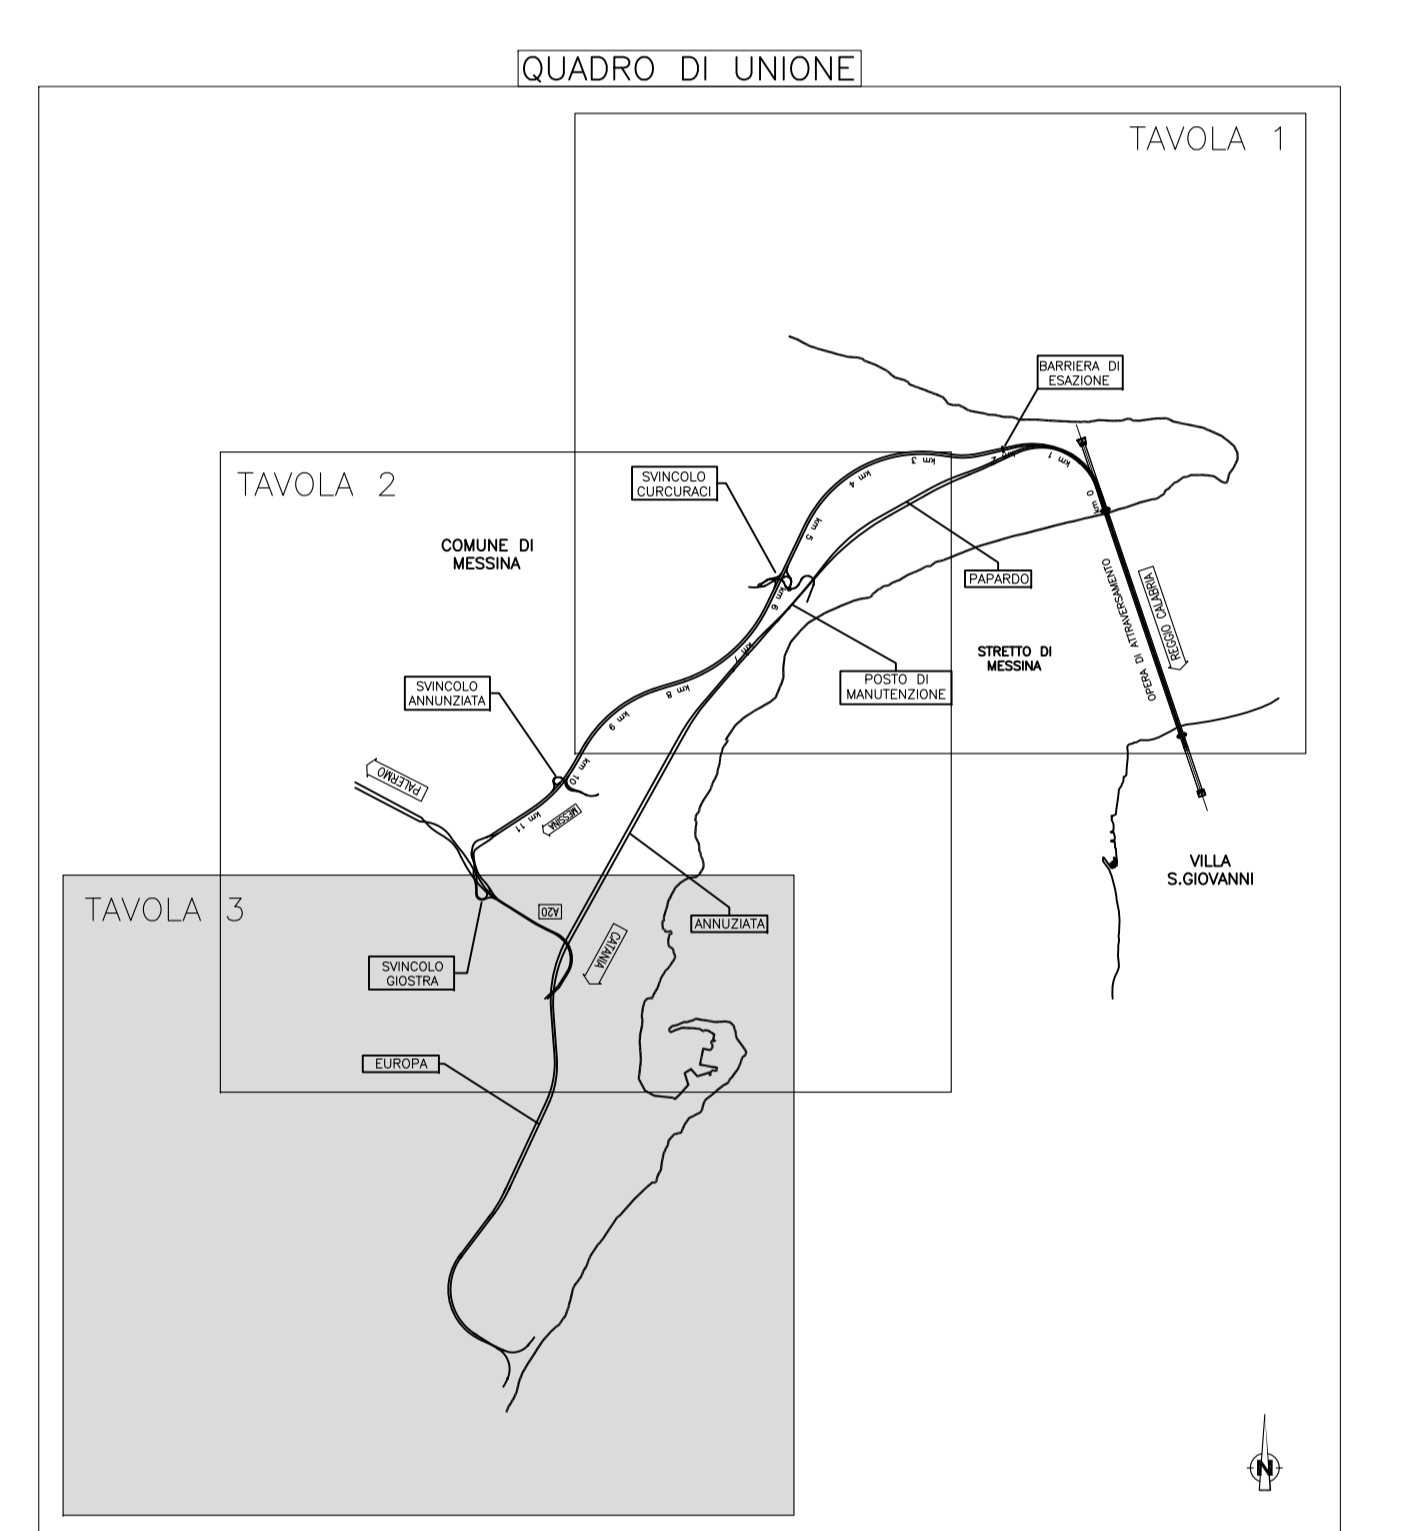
QUADRO DI UNIONE

TAVOLA 1

TAVOLA 2

TAVOLA 3

BARRIERA DI ESAZIONE

SVINCOLO CURCURACI

COMUNE DI MESSINA

PAPARDO

STRETTO DI MESSINA

POSTO DI MANUTENZIONE

SVINCOLO ANNUNZIATA

OPERA DI ATTRAVERSAMENTO

REGGIO CALABRIA

km 0

km 1

km 2

km 3

km 4

km 5

km 6

km 7

km 8

km 9

km 10

km 11

PALERMO

MESSINA

A20

CATANIA

ANNUZIATA

SVINCOLO GIOSTRA

EUROPA

VILLA S.GIOVANNI

N